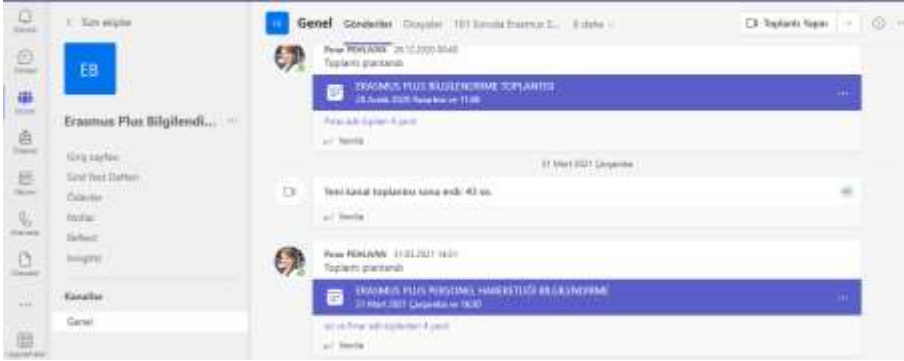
< Tüm ekipler

EB

Erasmus Plus Bilgilendi... ···

Giriş sayfası
Sınıf Not Defteri
Ödevler
Notlar
Reflect
Insights

Kanallar
Genel

Genel Gönderiler Dosyalar 101 Sınıfında Erasmus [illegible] 8 daha

Toplantı Yapın

Pınar PEHLİVAN 28.12.2020 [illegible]
Toplantı planlandı

ERASMUS PLUS BİLGİLENDİRME TOPLANTISI
28 Aralık 2020 Pazartesi ve 11:00

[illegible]

Yanıtla

31 Mart 2021 Çarşamba

Yeni kanal toplantısı sona erdi: 43 sn.

Yanıtla

Pınar PEHLİVAN 31.03.2021 16:31
Toplantı planlandı

ERASMUS PLUS PERSONEL HAREKETLİLİĞİ BİLGİLENDİRME
31 Mart 2021 Çarşamba ve 16:30

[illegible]

Yanıtla